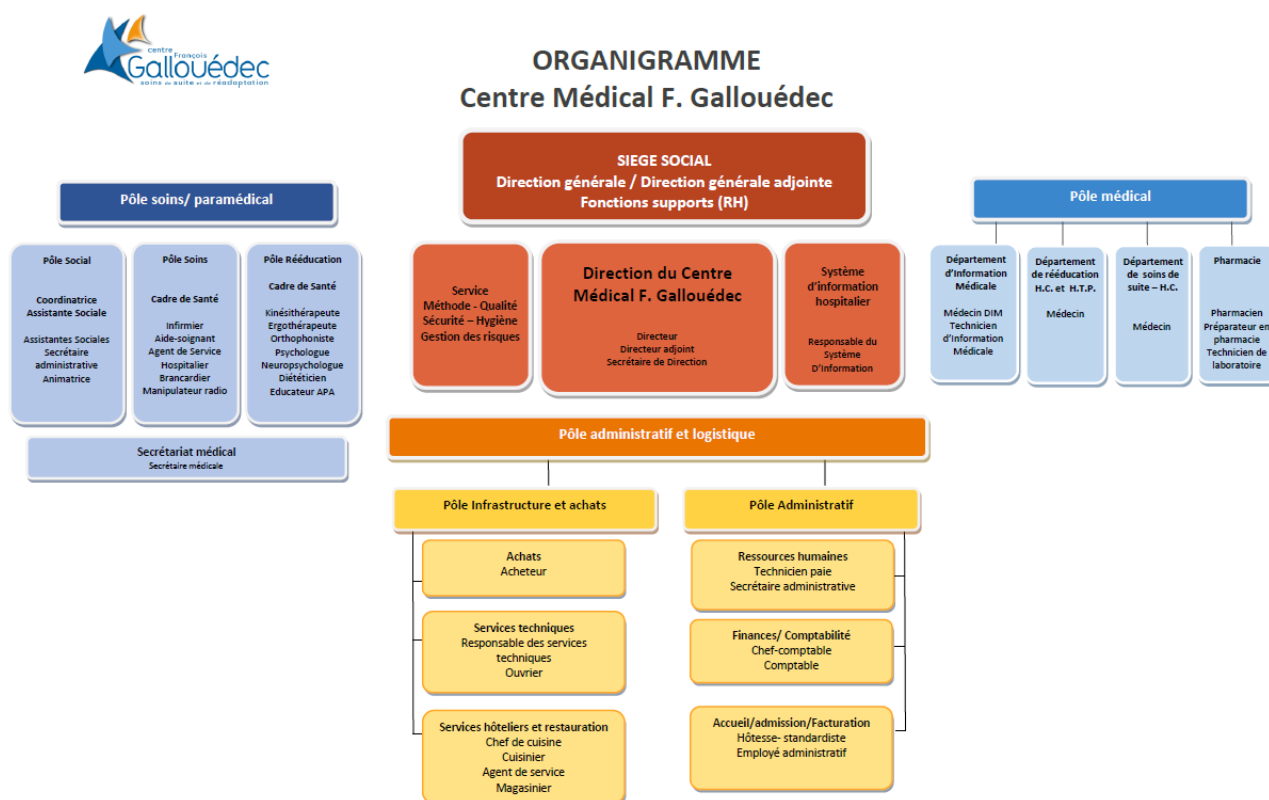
centre François Gallouédec
soins de suite et de réadaptation

ORGANIGRAMME
Centre Médical F. Gallouédec

SIEGE SOCIAL
Direction générale / Direction générale adjointe
Fonctions supports (RH)

Pôle soins/ paramédical

Pôle Social
Coordinatrice
Assistante Sociale
Assistantes Sociales
Secrétaire administrative
Animatrice

Pôle Soins
Cadre de Santé
Infirmier
Aide-soignant
Agent de Service Hospitalier
Brancardier
Manipulateur radio

Pôle Rééducation
Cadre de Santé
Kinésithérapeute
Ergothérapeute
Orthophoniste
Psychologue
Neuropsychologue
Diététicien
Educateur APA

Secrétariat médical
Secrétaire médicale

Service
Méthode - Qualité
Sécurité – Hygiène
Gestion des risques

Direction du Centre Médical F. Gallouédec
Directeur
Directeur adjoint
Secrétaire de Direction

Système d'information hospitalier
Responsable du Système D'information

Pôle médical

Département d'Information Médicale
Médecin DIM
Technicien d'Information Médicale

Département de rééducation H.C. et H.T.P.
Médecin

Département de soins de suite – H.C.
Médecin

Pharmacie
Pharmacien
Préparateur en pharmacie
Technicien de laboratoire

Pôle administratif et logistique

Pôle Infrastructure et achats

Achats
Acheteur

Services techniques
Responsable des services techniques
Ouvrier

Services hôteliers et restauration
Chef de cuisine
Cuisinier
Agent de service
Magasinier

Pôle Administratif

Ressources humaines
Technicien paie
Secrétaire administrative

Finances/ Comptabilité
Chef-comptable
Comptable

Accueil/admission/Facturation
Hôtesse- standardiste
Employé administratif